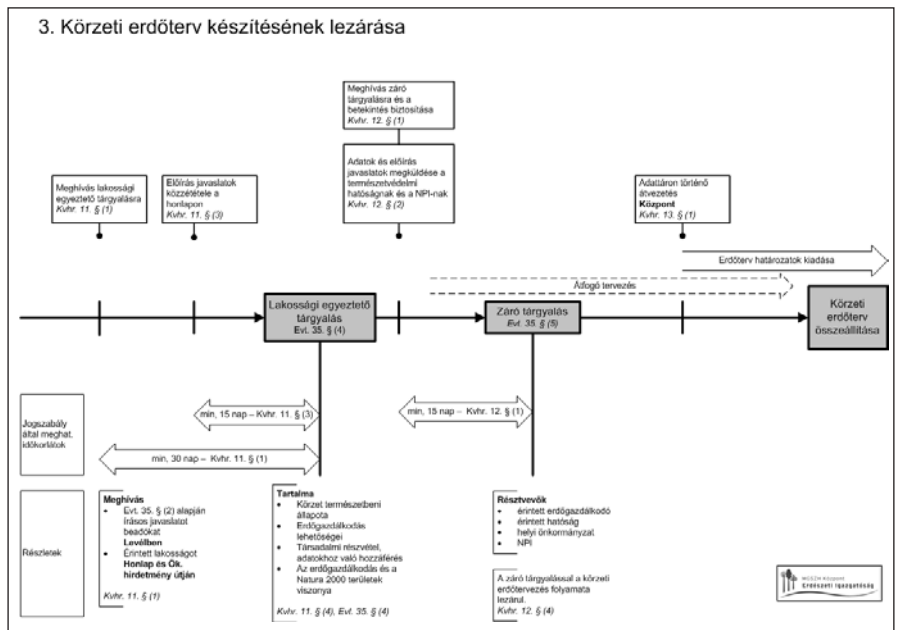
3. Körzeti erdőterv készítésének lezárása

Meghívás záró tárgyalásra és a betekintés biztosítása
Kvhr. 12. § (1)

Adatok és előírás javaslatok megküldése a természetvédelmi hatóságnak és a NPI-nak
Kvhr. 12. § (2)

Meghívás lakossági egyeztető tárgyalásra
Kvhr. 11. § (1)

Előírás javaslatok közzététele a honlapon
Kvhr. 11. § (3)

Adatáron történő átvezetés
Központ
Kvhr. 13. § (1)

Erdőterv határozatok kiadása

Átfogó tervezés

Lakossági egyeztető tárgyalás
Evt. 35. § (4)

Záró tárgyalás
Evt. 35. § (5)

Körzeti erdőterv összeállítása

Jogszabály által meghat. időkorlátok

min. 15 nap – Kvhr. 11. § (3)

min. 30 nap – Kvhr. 11. § (1)

min. 15 nap – Kvhr. 12. § (1)

Részletek

Meghívás
• Evt. 35. § (2) alapján írásos javaslatot beadókat
Levélben
• Érintett lakosságot
Honlap és Ök. hirdetmény útján
Kvhr. 11. § (1)

Tartalma
• Körzet természetbeni állapota
• Erdőgazdálkodás lehetőségei
• Társadalmi részvétel, adatokhoz való hozzáférés
• Az erdőgazdálkodás és a Natura 2000 területek viszonya
Kvhr. 11. § (4), Evt. 35. § (4)

Résztvevők
• érintett erdőgazdálkodó
• érintett hatóság
• helyi önkormányzat
• NPI

A záró tárgyalással a körzeti erdőtervezés folyamata lezárul.
Kvhr. 12. § (4)

MGSZH Központ
Erdészeti Igazgatóság